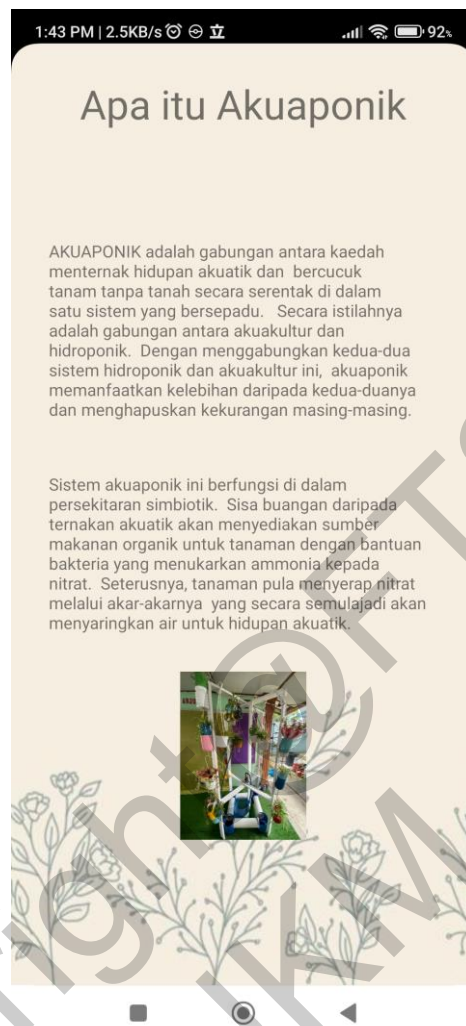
1:43 PM | 2.5KB/s ⏰ ⊖ 立 92

Apa itu Akuaponik

AKUAPONIK adalah gabungan antara kaedah menternak hidupan akuatik dan bercucuk tanam tanpa tanah secara serentak di dalam satu sistem yang bersepadu. Secara istilahnya adalah gabungan antara akuakultur dan hidroponik. Dengan menggabungkan kedua-dua sistem hidroponik dan akuakultur ini, akuaponik memanfaatkan kelebihan daripada kedua-duanya dan menghapuskan kekurangan masing-masing.

Sistem akuaponik ini berfungsi di dalam persekitaran simbiotik. Sisa buangan daripada ternakan akuatik akan menyediakan sumber makanan organik untuk tanaman dengan bantuan bakteria yang menukarkan ammonia kepada nitrat. Seterusnya, tanaman pula menyerap nitrat melalui akar-akarnya yang secara semulajadi akan menyaringkan air untuk hidupan akuatik.